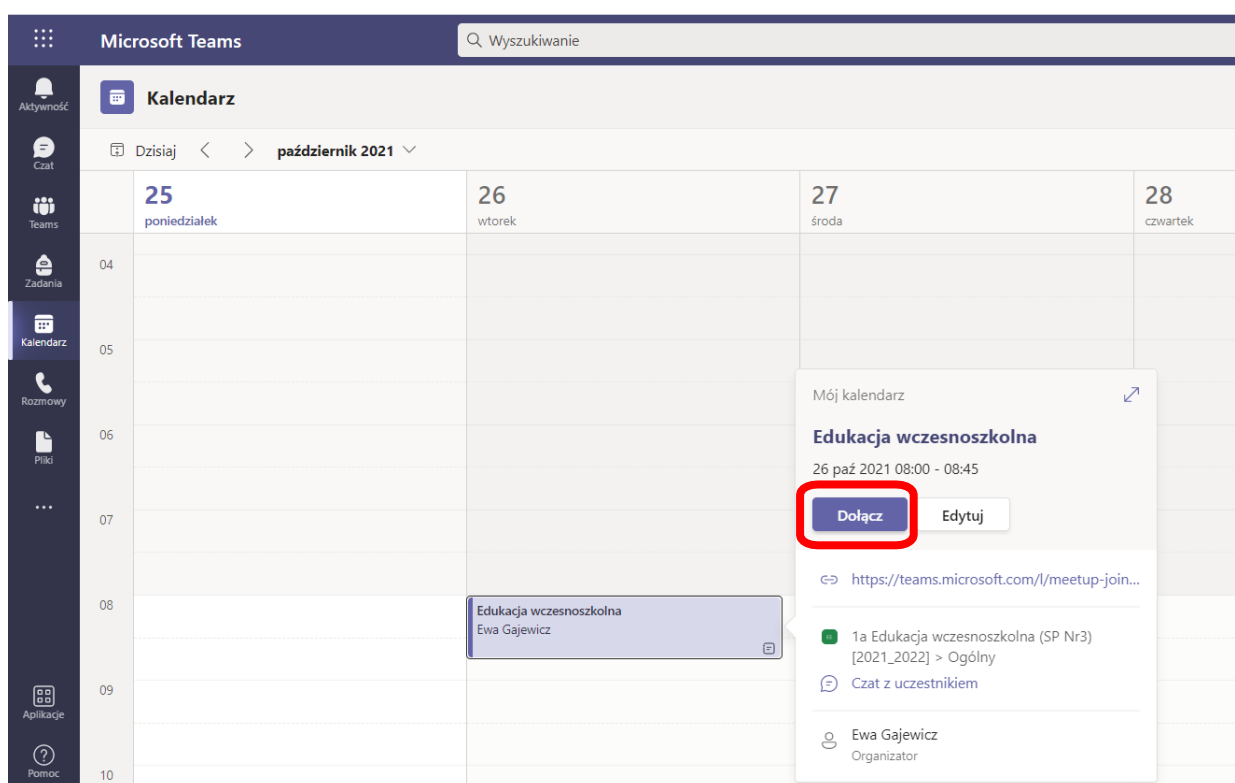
Microsoft Teams

Wyszukiwanie

Aktywność

Czat

Teams

Zadania

Kalendarz

Rozmowy

Pliki

...

Aplikacje

Pomoc

Kalendarz

Dzisiaj

październik 2021

25
poniedziałek

26
wtorek

27
środa

28
czwartek

04

05

06

07

08

09

10

Edukacja wczesnoszkolna
Ewa Gajewicz

Mój kalendarz

Edukacja wczesnoszkolna

26 paź 2021 08:00 - 08:45

Dołącz

Edytuj

https://teams.microsoft.com/l/meetup-join...

1a Edukacja wczesnoszkolna (SP Nr3) [2021_2022] > Ogólny

Czat z uczestnikiem

Ewa Gajewicz
Organizator